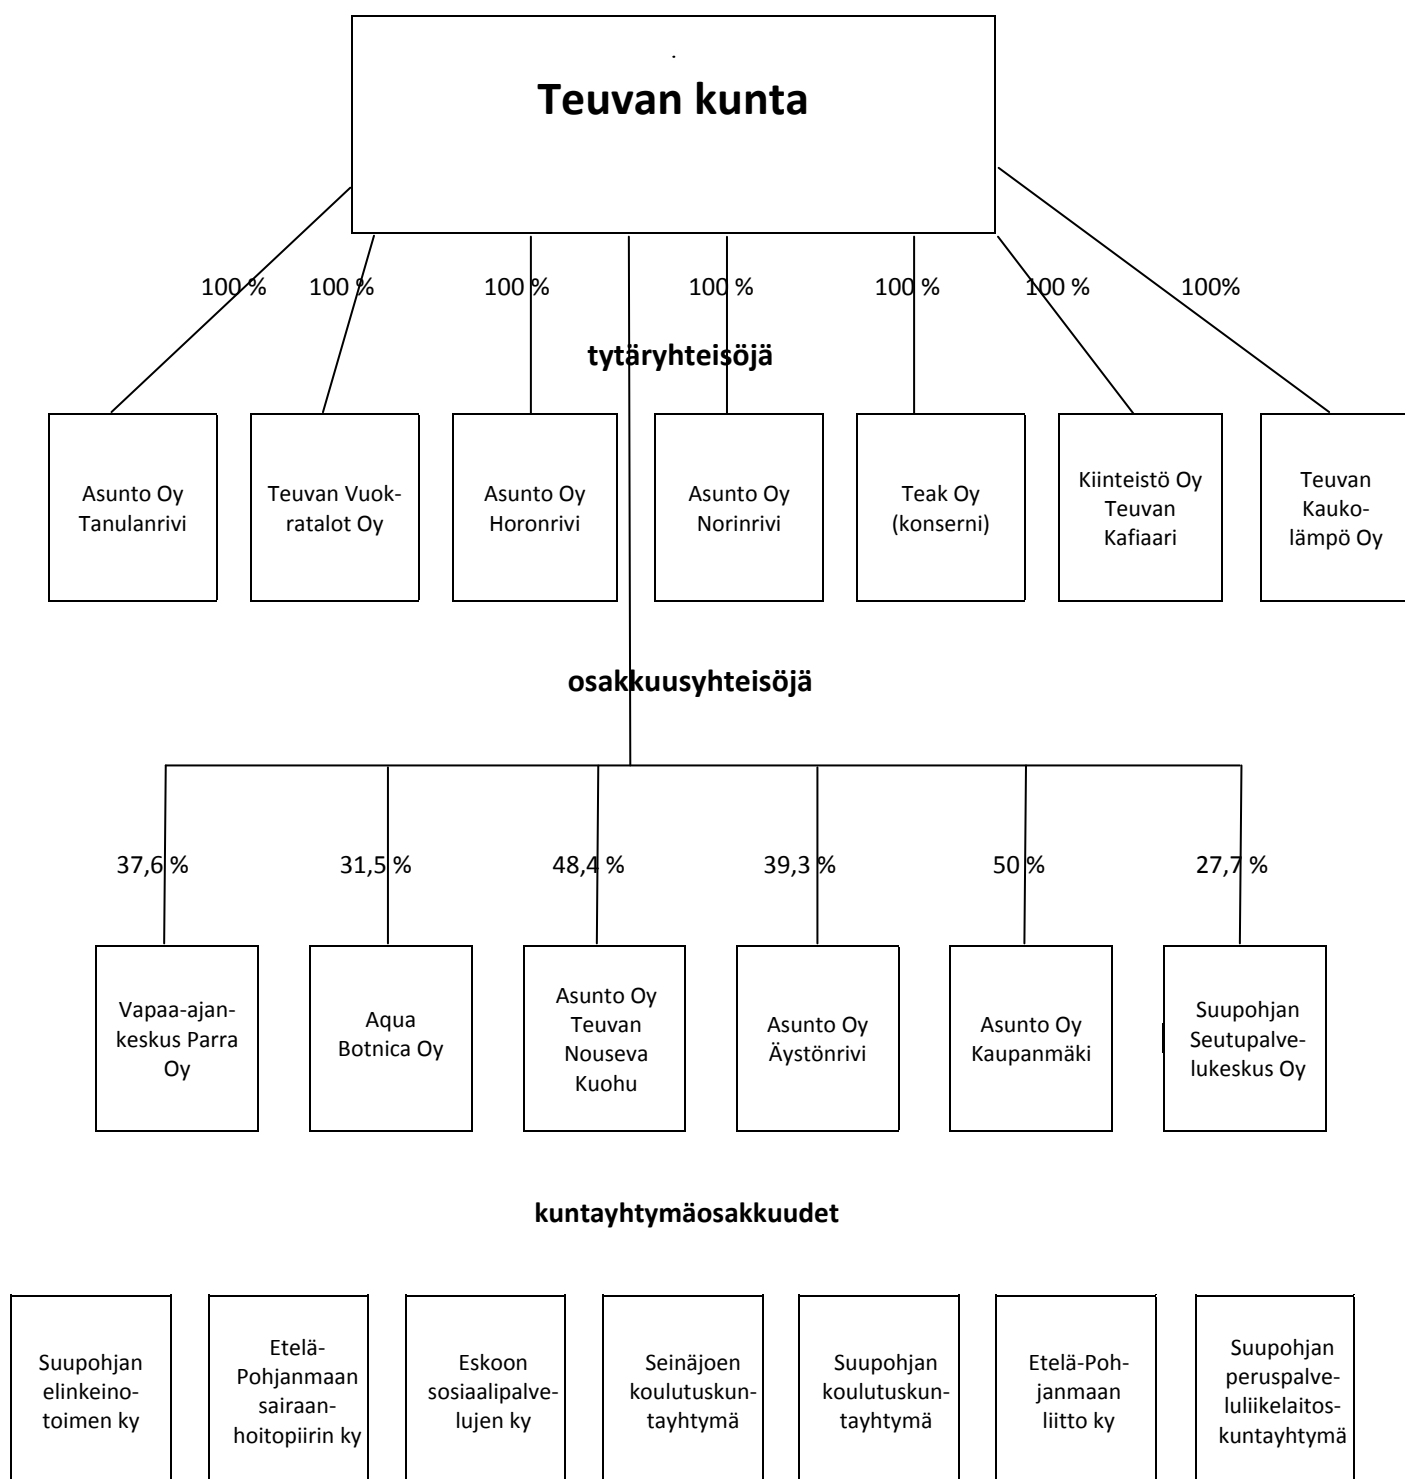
Teuvan kunta

100 %
100 %
100 %
100 %
100 %
100 %
100%

tytäryhteisöjä

Asunto Oy Tanulanrivi

Teuvan Vuokratalot Oy

Asunto Oy Horonrivi

Asunto Oy Norinrivi

Teak Oy (konserni)

Kiinteistö Oy Teuvan Kafiaari

Teuvan Kaukolämpö Oy

osakkuusyhteisöjä

37,6 %
31,5 %
48,4 %
39,3 %
50 %
27,7 %

Vapaa-ajankeskus Parra Oy

Aqua Botnica Oy

Asunto Oy Teuvan Nouseva Kuohu

Asunto Oy Äystönrivi

Asunto Oy Kaupanmäki

Suupohjan Seutupalvelukeskus Oy

kuntayhtymäosakkuudet

Suupohjan elinkeinotoimen ky

Etelä-Pohjanmaan sairaanhoitopiirin ky

Eskoon sosiaalipalvelujen ky

Seinäjoen koulutuskuntayhtymä

Suupohjan koulutuskuntayhtymä

Etelä-Pohjanmaan liitto ky

Suupohjan peruspalveluliikelaitoskuntayhtymä